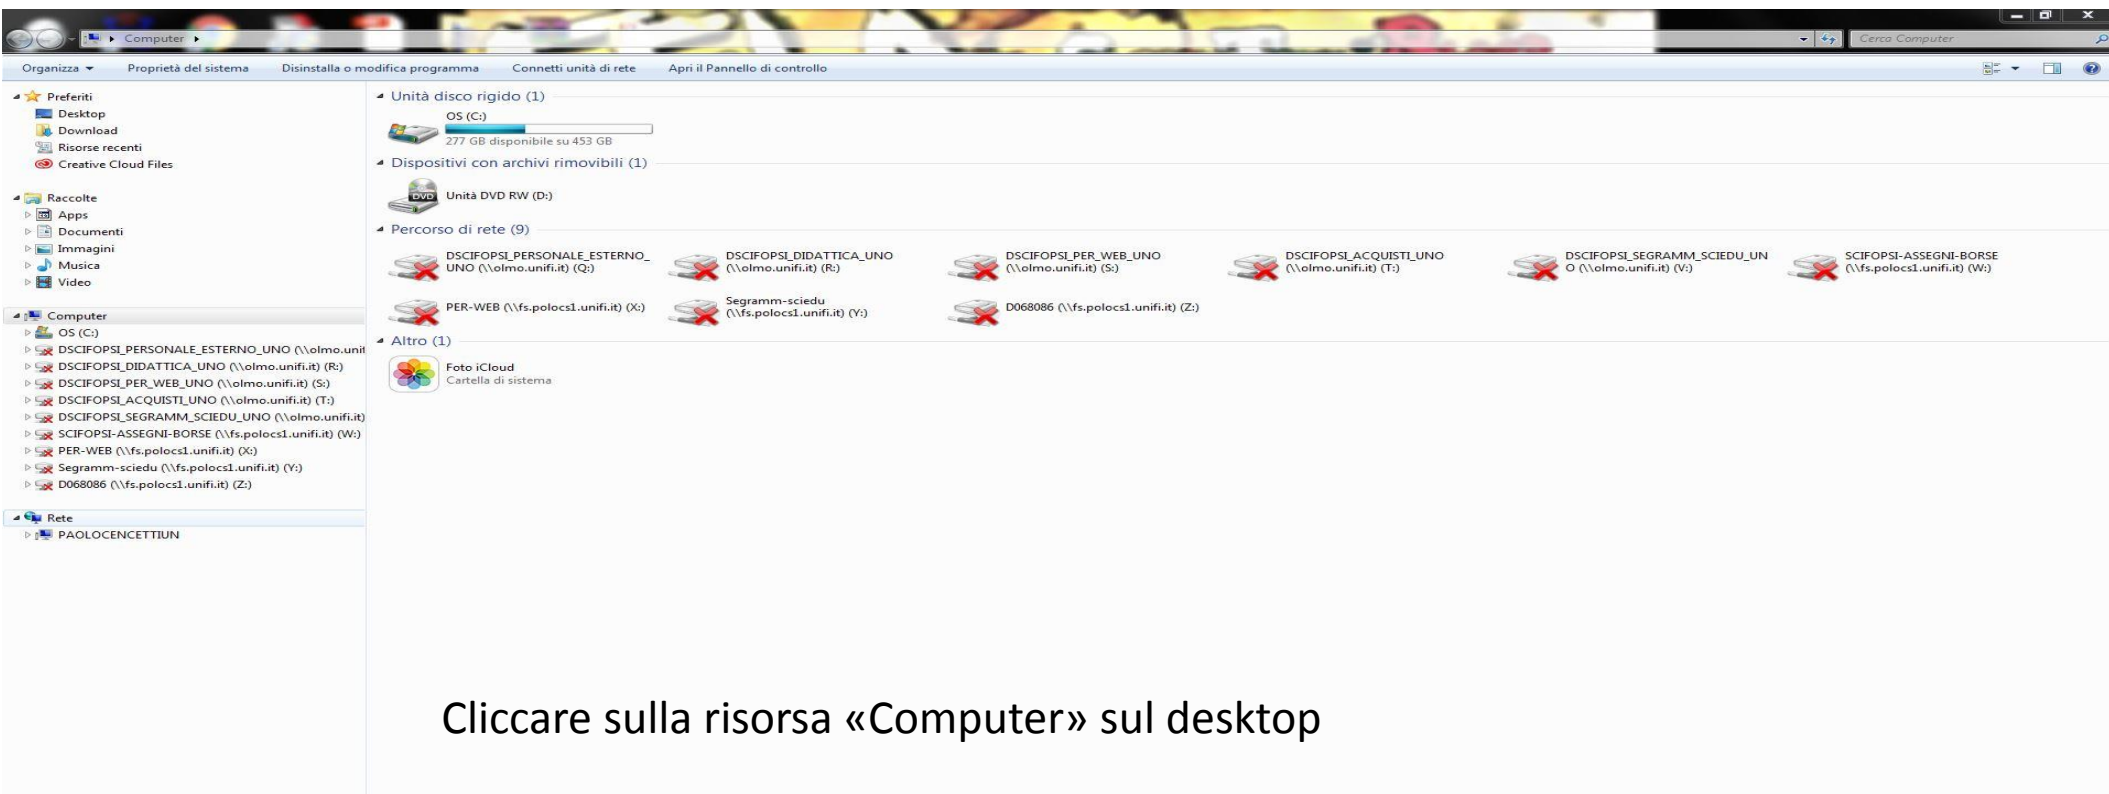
Computer ▸

Cerca Computer

Organizza ▾ Proprietà del sistema Disinstalla o modifica programma Connetti unità di rete Apri il Pannello di controllo

Preferiti
Desktop
Download
Risorse recenti
Creative Cloud Files

Raccolte
Apps
Documenti
Immagini
Musica
Video

Computer
OS (C:)
DSCIFOPSI_PERSONALE_ESTERNO_UNO (\\olmo.unit
DSCIFOPSI_DIDATTICA_UNO (\\olmo.unifi.it) (R:)
DSCIFOPSI_PER_WEB_UNO (\\olmo.unifi.it) (S:)
DSCIFOPSI_ACQUISTI_UNO (\\olmo.unifi.it) (T:)
DSCIFOPSI_SEGRAMM_SCIEDU_UNO (\\olmo.unifi.it)
SCIFOPSI-ASSEGNI-BORSE (\\fs.polocs1.unifi.it) (W:)
PER-WEB (\\fs.polocs1.unifi.it) (X:)
Segramm-sciedu (\\fs.polocs1.unifi.it) (Y:)
D068086 (\\fs.polocs1.unifi.it) (Z:)

Rete
PAOLOCENCETTIUN

Unità disco rigido (1)
OS (C:)
277 GB disponibile su 453 GB

Dispositivi con archivi rimovibili (1)
Unità DVD RW (D:)

Percorso di rete (9)
DSCIFOPSI_PERSONALE_ESTERNO_UNO (\\olmo.unifi.it) (Q:)
DSCIFOPSI_DIDATTICA_UNO (\\olmo.unifi.it) (R:)
DSCIFOPSI_PER_WEB_UNO (\\olmo.unifi.it) (S:)
DSCIFOPSI_ACQUISTI_UNO (\\olmo.unifi.it) (T:)
DSCIFOPSI_SEGRAMM_SCIEDU_UNO (\\olmo.unifi.it) (V:)
SCIFOPSI-ASSEGNI-BORSE (\\fs.polocs1.unifi.it) (W:)
PER-WEB (\\fs.polocs1.unifi.it) (X:)
Segramm-sciedu (\\fs.polocs1.unifi.it) (Y:)
D068086 (\\fs.polocs1.unifi.it) (Z:)

Altro (1)
Foto iCloud
Cartella di sistema

Cliccare sulla risorsa «Computer» sul desktop